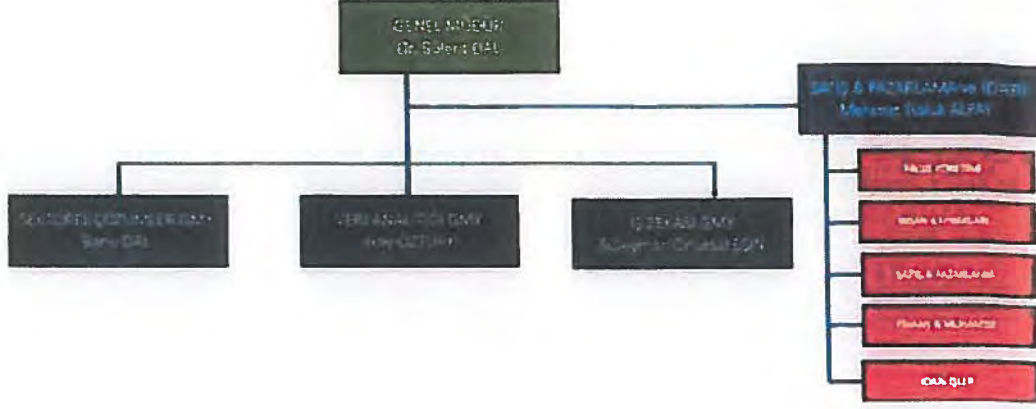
GENEL MÜDÜR
Dr. Bülent DAL

SATIŞ & PAZARLAMA ve İDARİ
Mehmet Haluk ALPAY

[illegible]
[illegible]

VERİ ANALİTİĞİ DMY
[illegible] ÖZTÜRK

İŞ ZEKASI DMY
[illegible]

KALİTE YÖNETİMİ

İNSAN KAYNAKLARI

SATIŞ & PAZARLAMA

FİNANS & MUHASEBE

İDARİ İŞLER